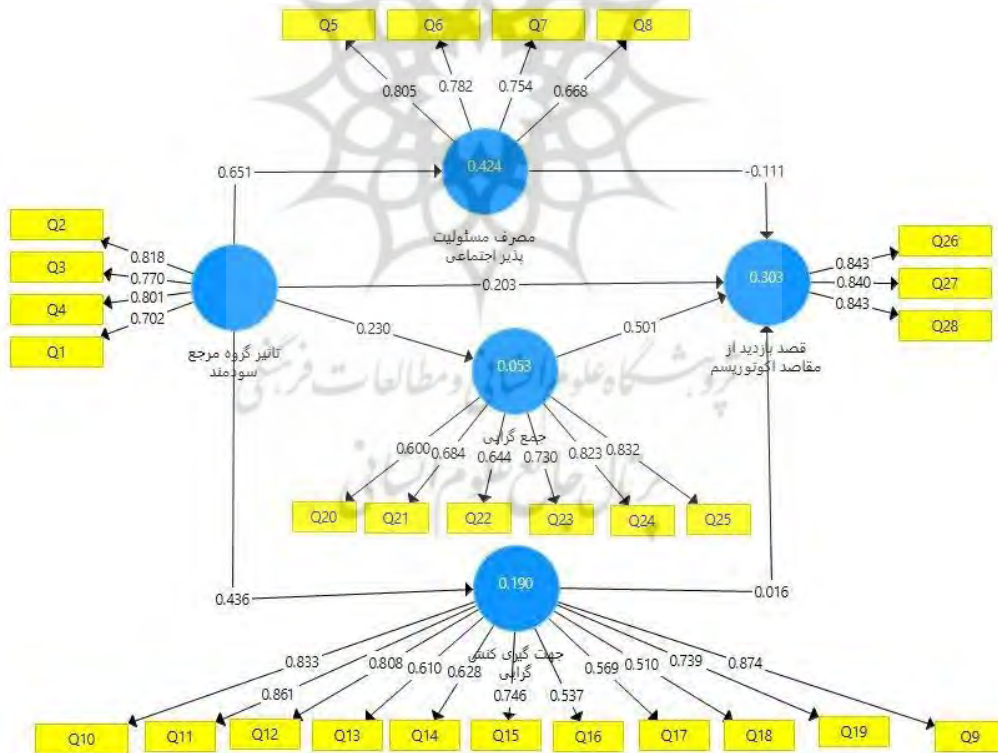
Q5
Q6
Q7
Q8
0.805
0.782
0.754
0.668
0.651
0.424
-0.111
مصرف مسئولیت پذیر اجتماعی
Q2
Q3
Q4
Q1
0.818
0.770
0.801
0.702
0.203
0.303
0.843
0.840
0.843
Q26
Q27
Q28
0.230
0.501
تاثیر گروه مرجع سودمند
0.053
قصد بازدید از مقاصد اکوتوریسم
جمع گرایی
0.600
0.684
0.644
0.730
0.823
0.832
Q20
Q21
Q22
Q23
Q24
Q25
0.436
0.190
0.016
جهت گیری کنش گرایی
0.833
0.861
0.808
0.610
0.628
0.746
0.537
0.569
0.510
0.739
0.874
Q10
Q11
Q12
Q13
Q14
Q15
Q16
Q17
Q18
Q19
Q9